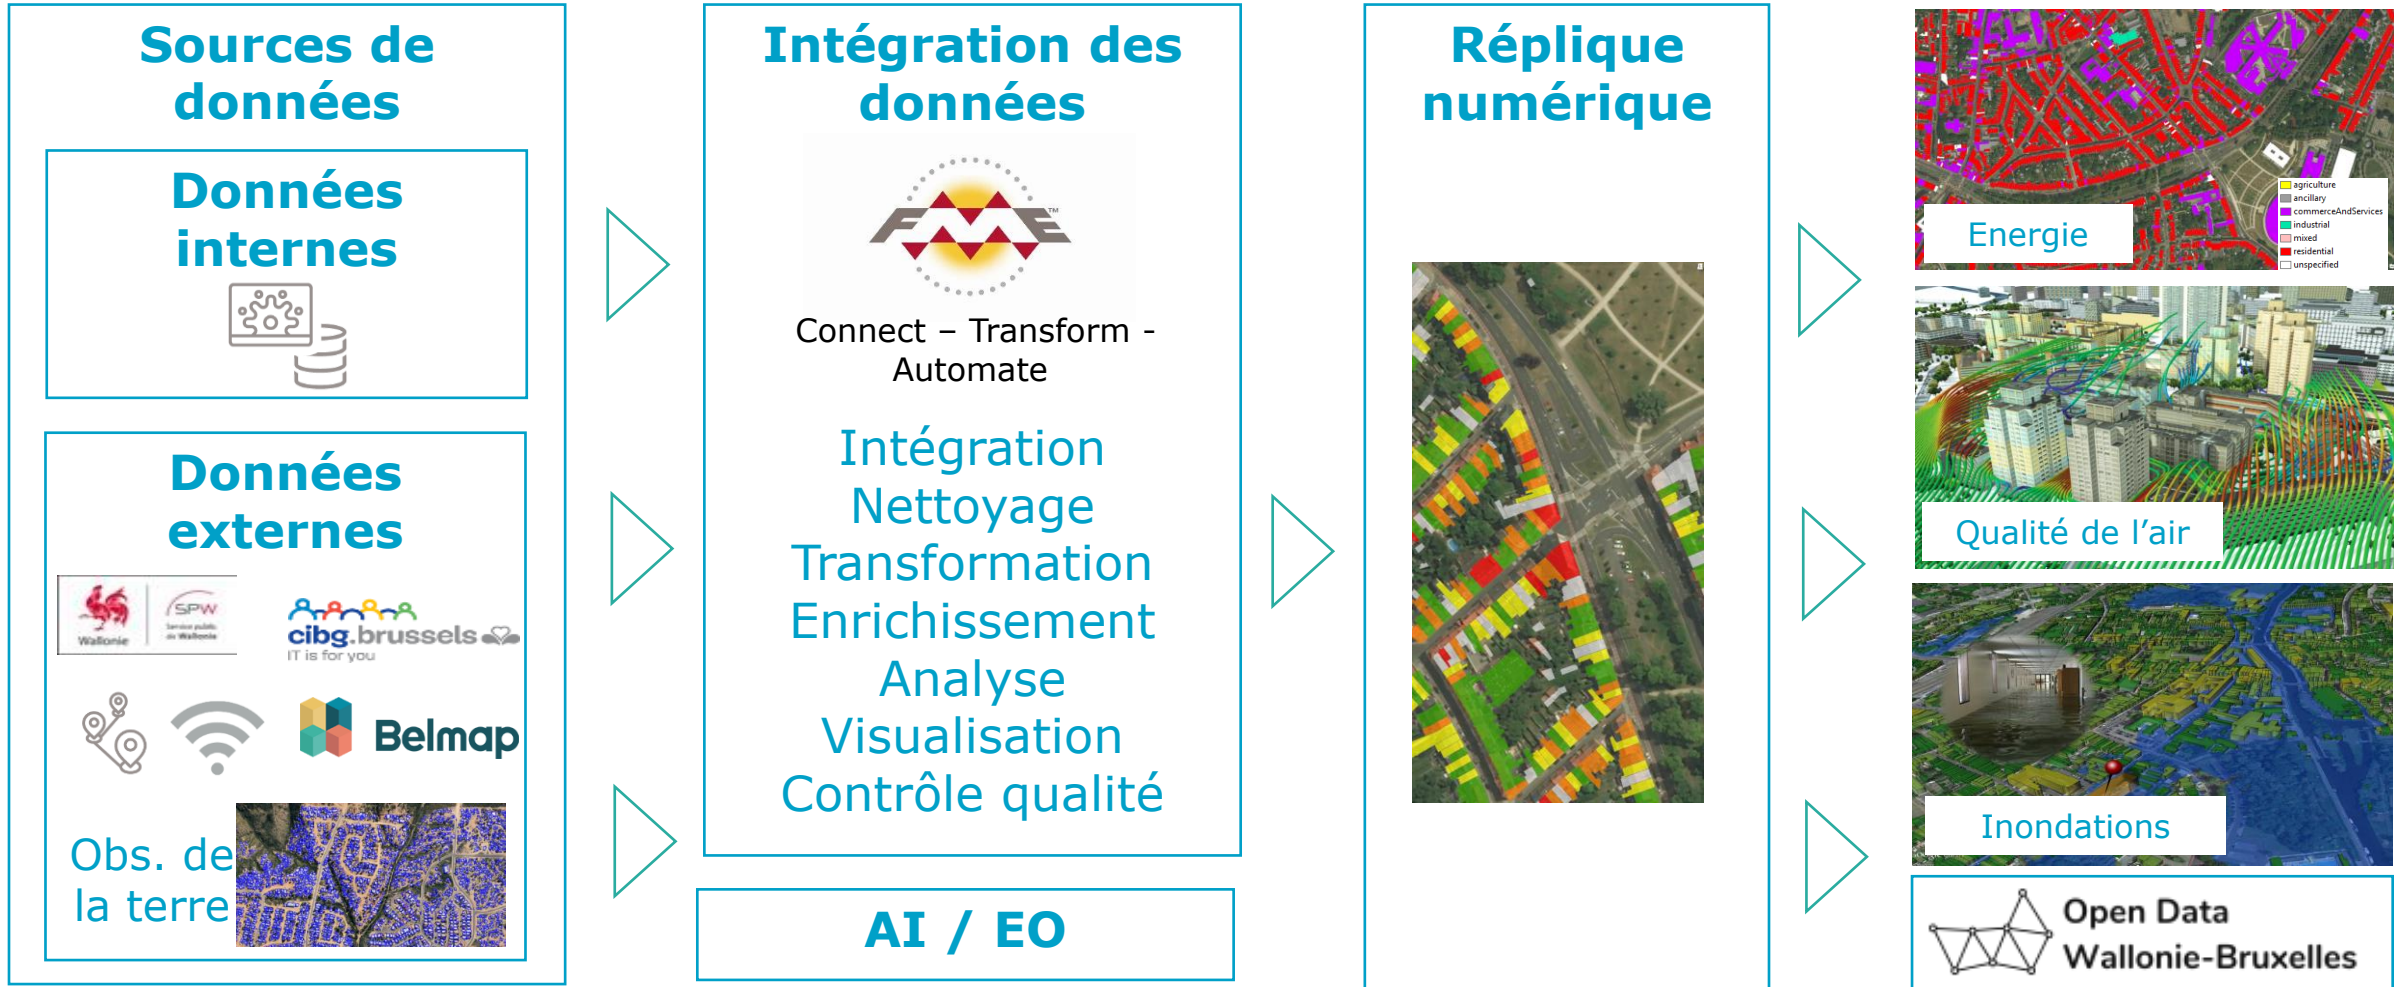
Sources de données

Données internes

Données externes

Wallonie

SPW
Service public de Wallonie

cibg.brussels
IT is for you

Belmap

Obs. de la terre

Intégration des données

FME™

Connect – Transform - Automate

Intégration
Nettoyage
Transformation
Enrichissement
Analyse
Visualisation
Contrôle qualité

AI / EO

Réplique numérique

agriculture
ancillary
commerceAndServices
industrial
mixed
residential
unspecified

Energie

Qualité de l'air

Inondations

Open Data
Wallonie-Bruxelles